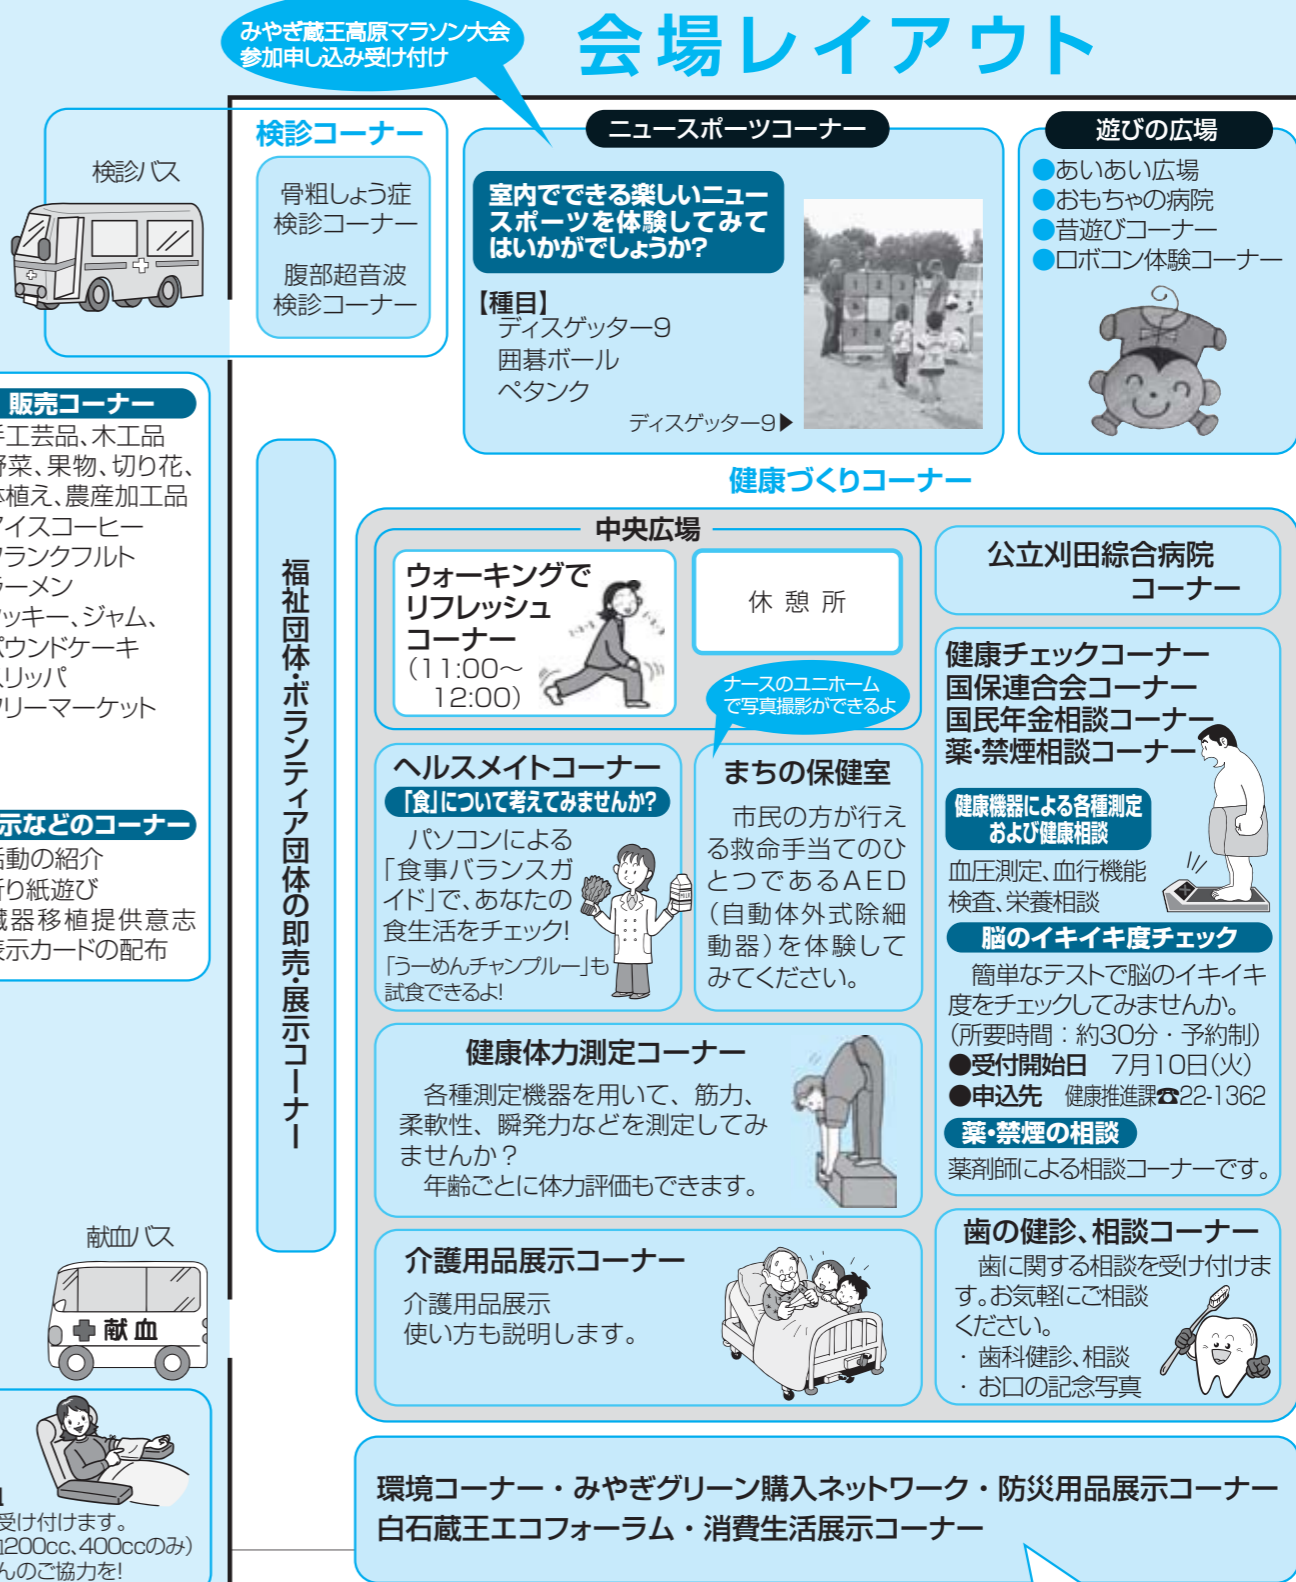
みやぎ蔵王高原マラソン大会
参加申し込み受け付け

会場レイアウト

検診バス

検診コーナー
骨粗しょう症
検診コーナー
腹部超音波
検診コーナー

ニュースポーツコーナー
室内でできる楽しいニュースポーツを体験してみてはいかがでしょうか?
【種目】
ディスゲッター9
囲碁ボール
ペタンク
ディスゲッター9▶

遊びの広場
●あいあい広場
●おもちゃの病院
●昔遊びコーナー
●ロボコン体験コーナー

販売コーナー
手工芸品、木工品
野菜、果物、切り花、
鉢植え、農産加工品
アイスコーヒー
フランクフルト
ラーメン
クッキー、ジャム、
パウンドケーキ
スリッパ
フリーマーケット

示などのコーナー
活動の紹介
折り紙遊び
臓器移植提供意志
表示カードの配布

福祉団体・ボランティア団体の即売・展示コーナー

健康づくりコーナー

中央広場
ウォーキングでリフレッシュコーナー
(11:00〜12:00)

休 憩 所

ナースのユニホームで写真撮影ができるよ

公立刈田綜合病院
コーナー

健康チェックコーナー
国保連合会コーナー
国民年金相談コーナー
薬・禁煙相談コーナー
健康機器による各種測定および健康相談
血圧測定、血行機能検査、栄養相談
脳のイキイキ度チェック
簡単なテストで脳のイキイキ度をチェックしてみませんか。
(所要時間:約30分・予約制)
●受付開始日 7月10日(火)
●申込先 健康推進課☎22-1362
薬・禁煙の相談
薬剤師による相談コーナーです。

ヘルスメイトコーナー
「食」について考えてみませんか?
パソコンによる「食事バランスガイド」で、あなたの食生活をチェック!
「うーめんチャンプルー」も試食できるよ!

まちの保健室
市民の方が行える救命手当てのひとつであるAED(自動体外式除細動器)を体験してみてください。

健康体力測定コーナー
各種測定機器を用いて、筋力、柔軟性、瞬発力などを測定してみませんか?
年齢ごとに体力評価もできます。

歯の健診、相談コーナー
歯に関する相談を受け付けます。お気軽にご相談ください。
・歯科健診、相談
・お口の記念写真

献血バス
献血

介護用品展示コーナー
介護用品展示
使い方も説明します。

受け付けます。
(200cc、400ccのみ)
んのご協力を!

環境コーナー・みやぎグリーン購入ネットワーク・防災用品展示コーナー
白石蔵王エコフォーラム・消費生活展示コーナー